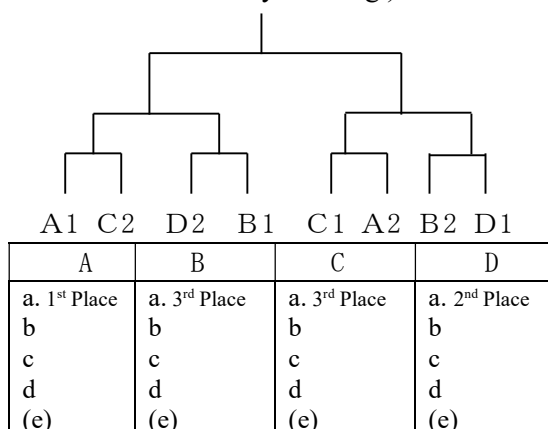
A1 C2 D2 B1 C1 A2 B2 D1

| A | B | C | D |
|---|---|---|---|
| a. 1$^{st}$ Place<br>b<br>c<br>d<br>(e) | a. 3$^{rd}$ Place<br>b<br>c<br>d<br>(e) | a. 3$^{rd}$ Place<br>b<br>c<br>d<br>(e) | a. 2$^{nd}$ Place<br>b<br>c<br>d<br>(e) |